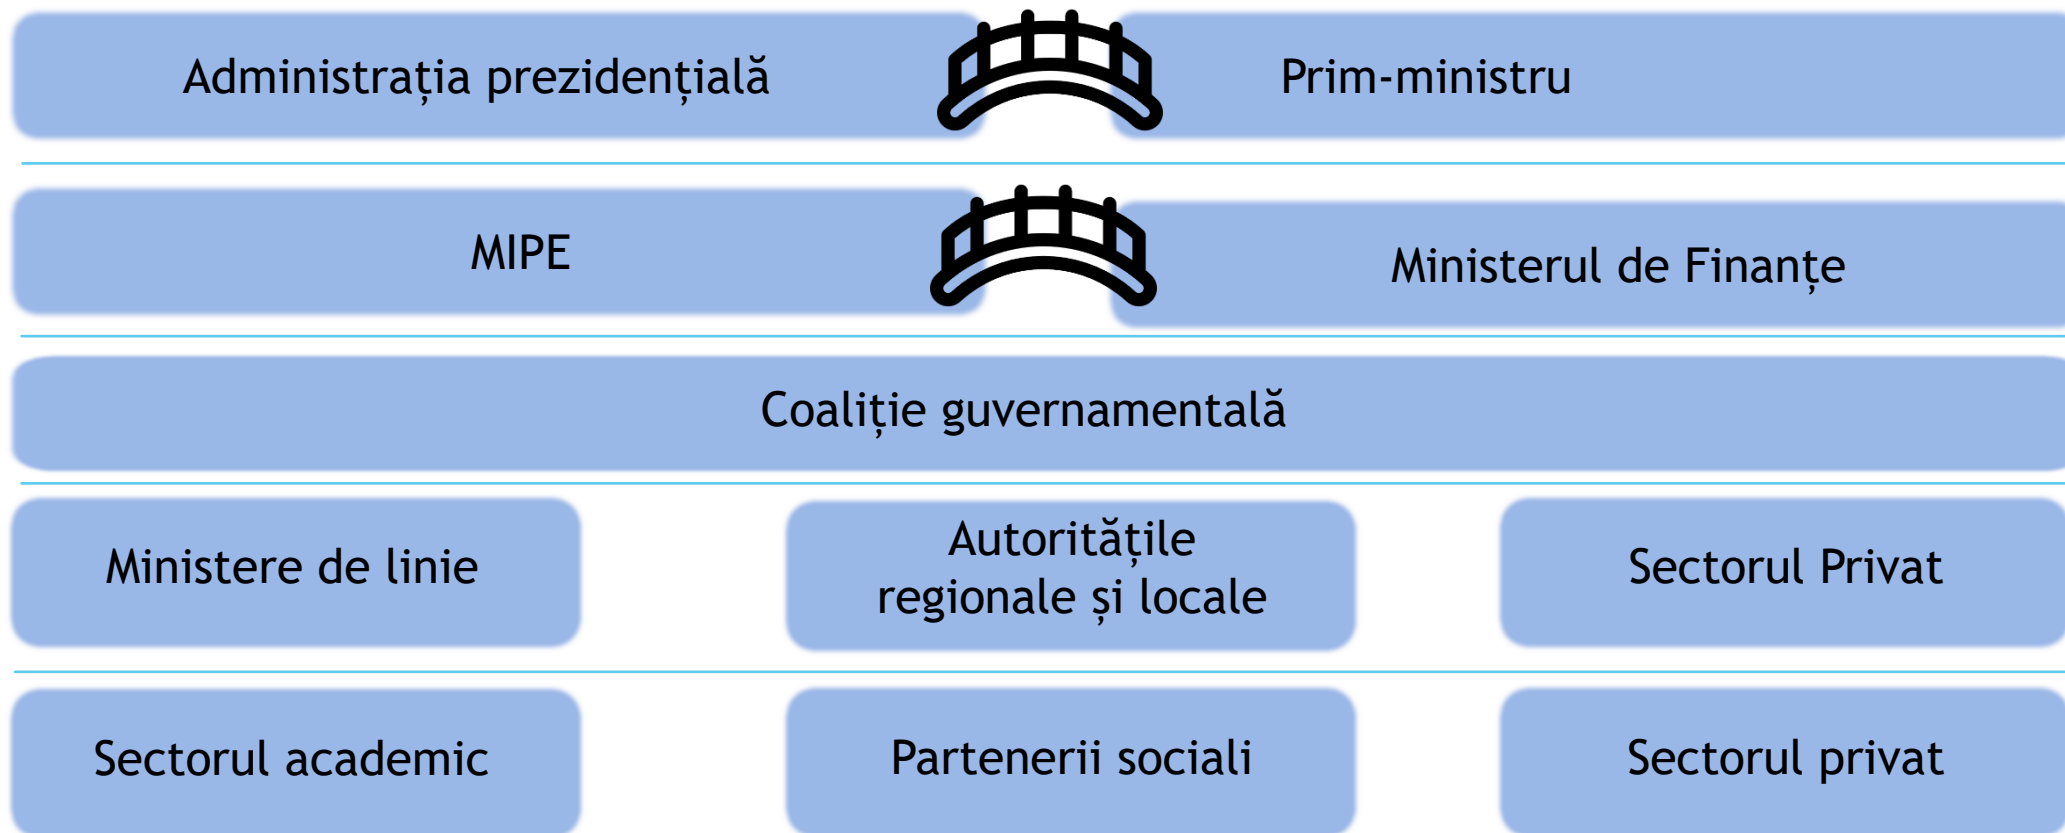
Administrația prezidențială

Prim-ministru

MIPE

Ministerul de Finanțe

Coaliție guvernamentală

Ministere de linie

Autoritățile regionale și locale

Sectorul Privat

Sectorul academic

Partenerii sociali

Sectorul privat